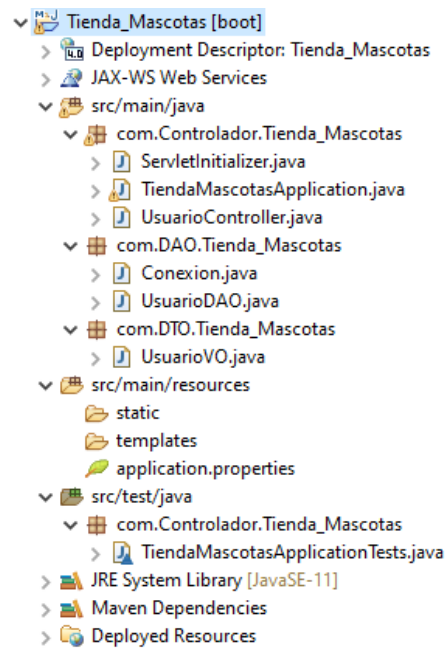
Tienda_Mascotas [boot]
Deployment Descriptor: Tienda_Mascotas
JAX-WS Web Services
src/main/java
com.Controlador.Tienda_Mascotas
ServletInitializer.java
TiendaMascotasApplication.java
UsuarioController.java
com.DAO.Tienda_Mascotas
Conexion.java
UsuarioDAO.java
com.DTO.Tienda_Mascotas
UsuarioVO.java
src/main/resources
static
templates
application.properties
src/test/java
com.Controlador.Tienda_Mascotas
TiendaMascotasApplicationTests.java
JRE System Library [JavaSE-11]
Maven Dependencies
Deployed Resources